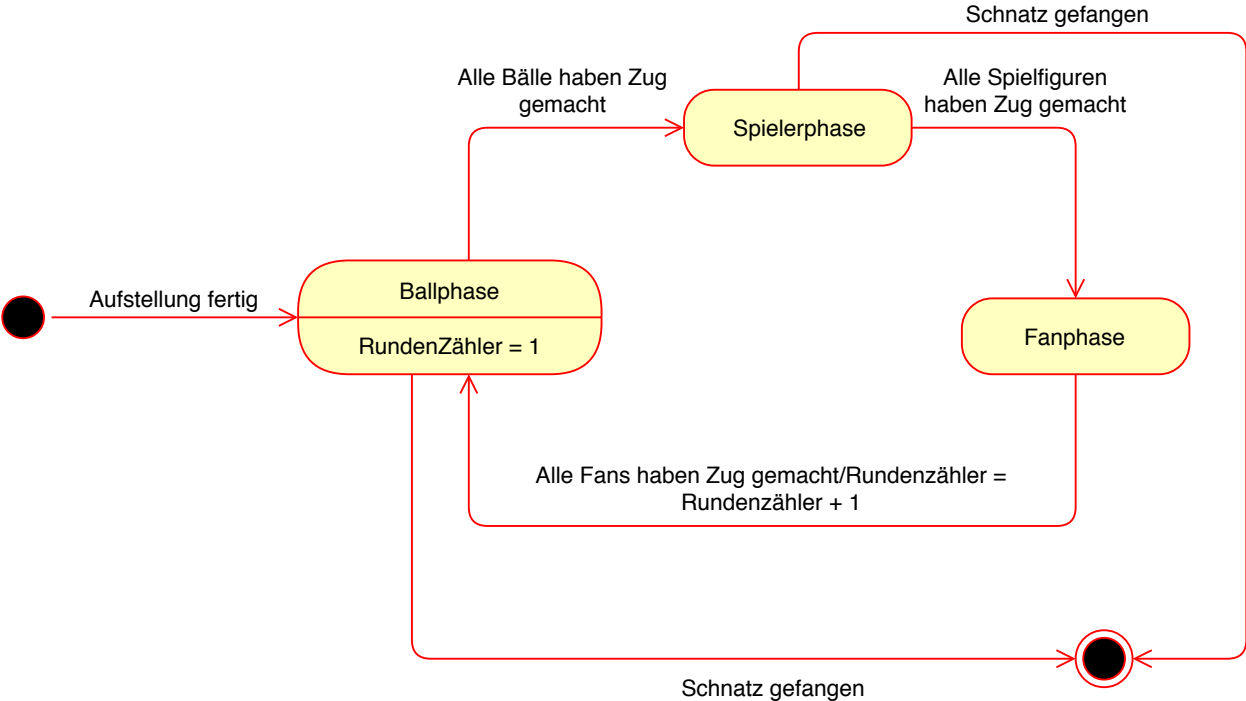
Schnatz gefangen

Alle Bälle haben Zug gemacht

Spielerphase

Alle Spielfiguren haben Zug gemacht

Aufstellung fertig

Ballphase

RundenZähler = 1

Fanphase

Alle Fans haben Zug gemacht/Rundenzähler = Rundenzähler + 1

Schnatz gefangen